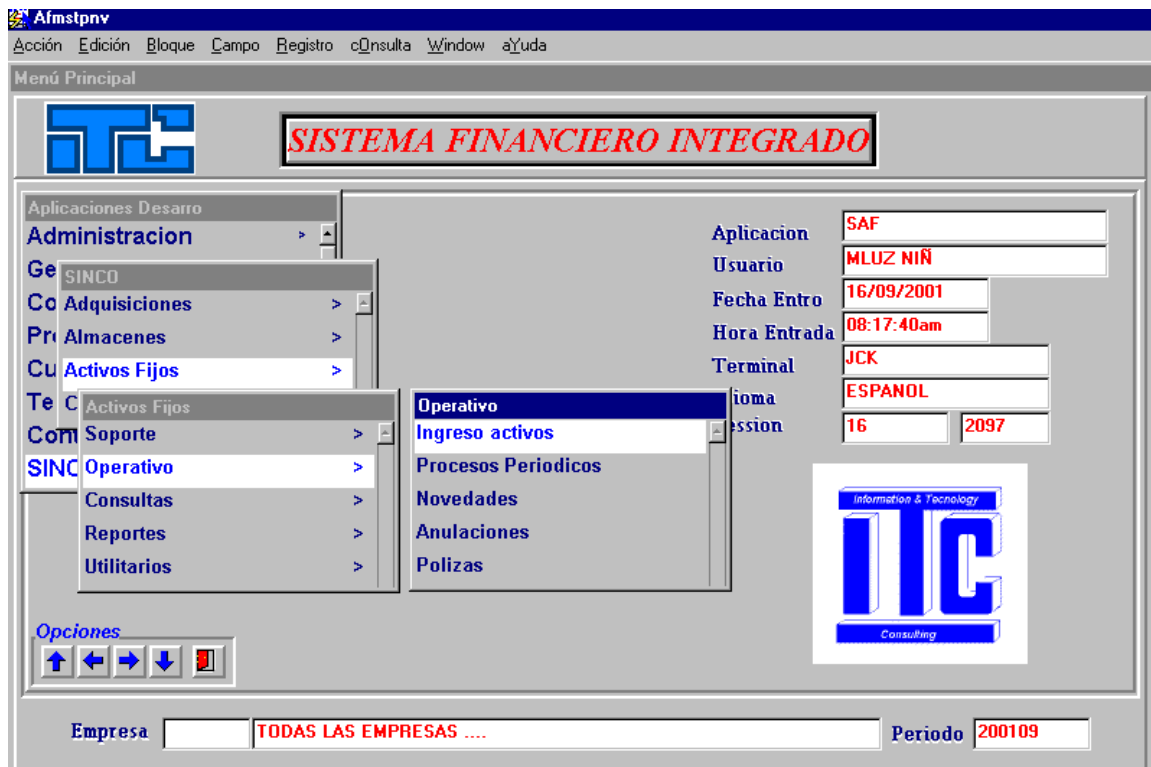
Afmstpnv

Acción Edición Bloque Campo Registro cOnsulta Window aYuda

Menú Principal

SISTEMA FINANCIERO INTEGRADO

Aplicaciones Desarro
Administracion >
Ge
Co
Pr
Cu
Te
Com
SINC

SINCO
Adquisiciones >
Almacenes >
Activos Fijos >
C

Activos Fijos
Soporte >
Operativo >
Consultas >
Reportes >
Utilitarios >

Operativo
Ingreso activos
Procesos Periodicos
Novedades
Anulaciones
Polizas

Aplicacion SAF
Usuario MLUZ NIÑ
Fecha Entro 16/09/2001
Hora Entrada 08:17:40am
Terminal JCK
ioma ESPANOL
ession 16 2097

Information & Tecnology
ITC
Consulting

Opciones

Empresa TODAS LAS EMPRESAS ....
Periodo 200109